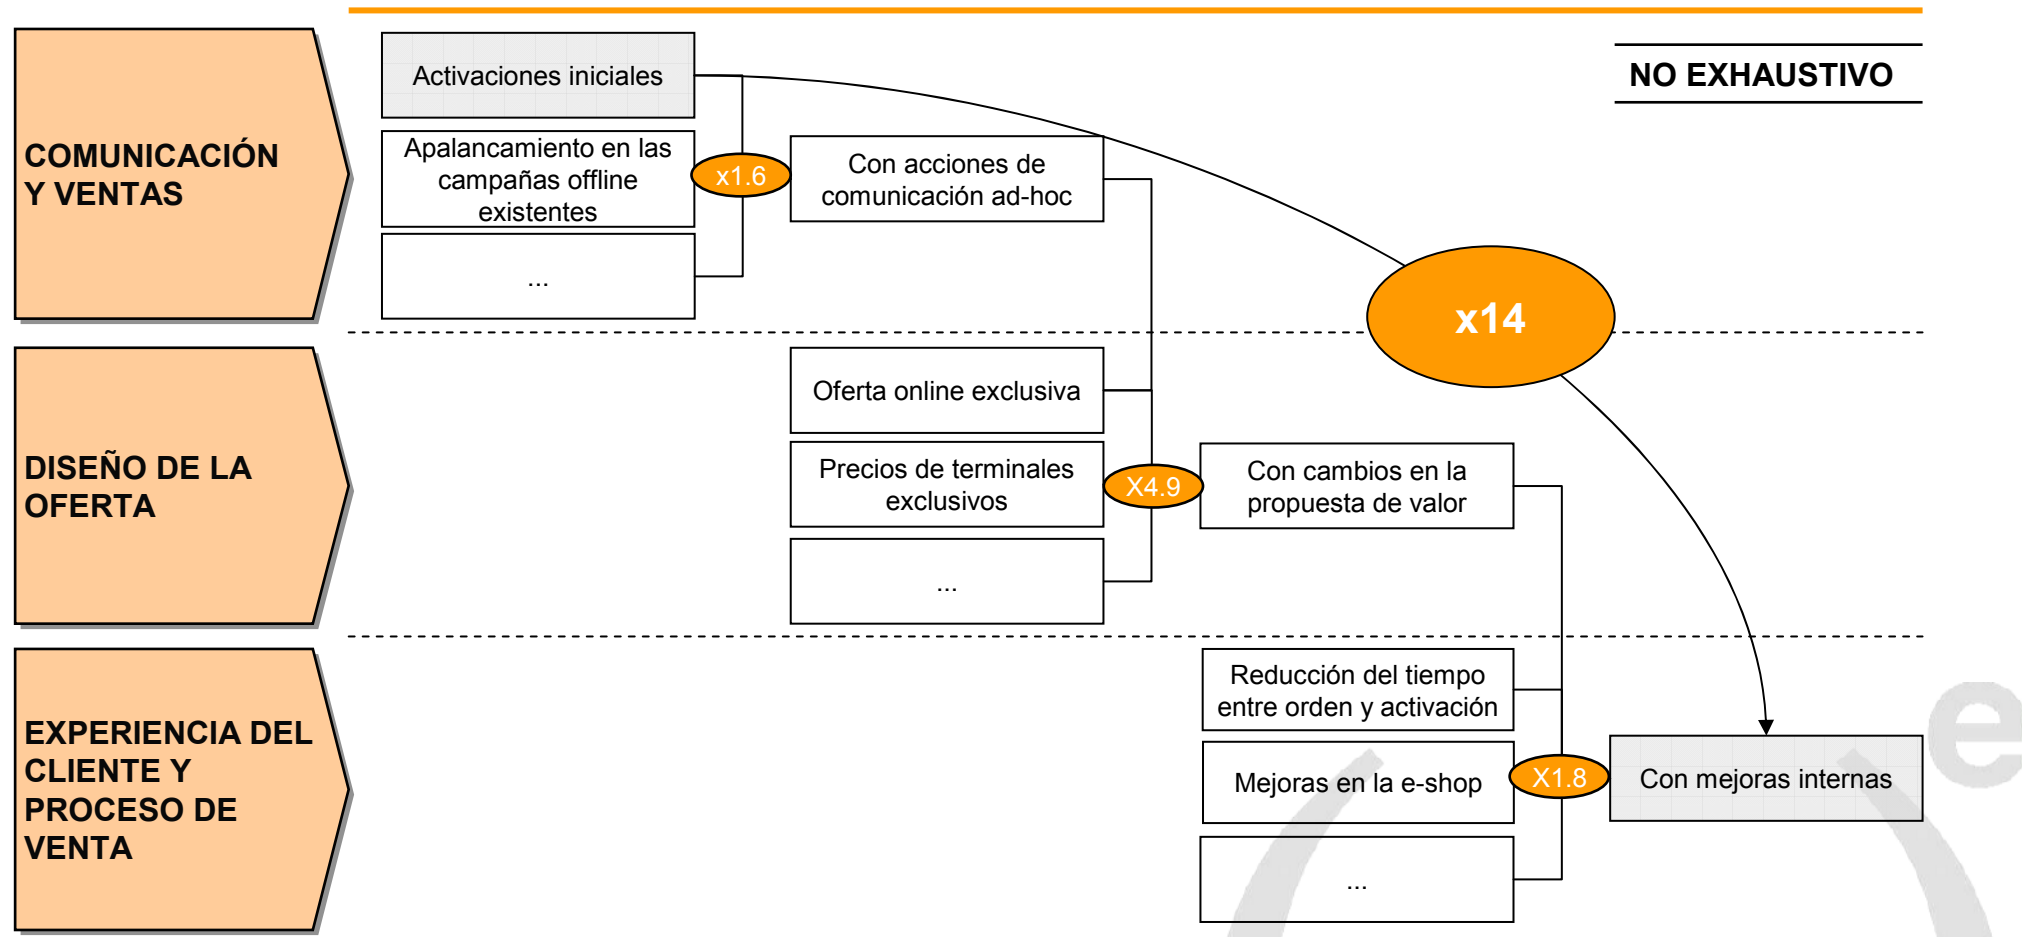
COMUNICACIÓN Y VENTAS

DISEÑO DE LA OFERTA

EXPERIENCIA DEL CLIENTE Y PROCESO DE VENTA

NO EXHAUSTIVO

Activaciones iniciales

Apalancamiento en las campañas offline existentes

...

x1.6

Con acciones de comunicación ad-hoc

x14

Oferta online exclusiva

Precios de terminales exclusivos

...

X4.9

Con cambios en la propuesta de valor

Reducción del tiempo entre orden y activación

Mejoras en la e-shop

...

X1.8

Con mejoras internas